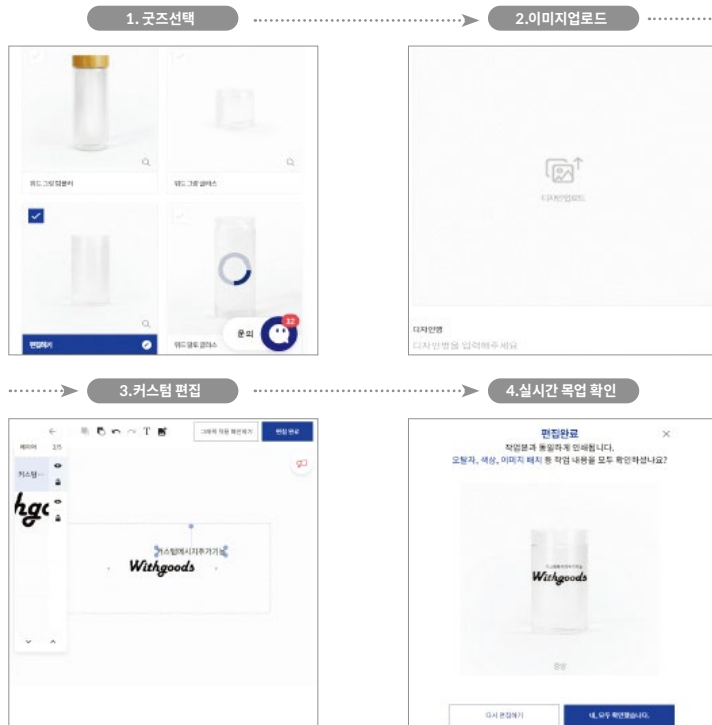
1. 굿즈선택

2.이미지업로드

위드그린텀블러

위드그린글라스

편집하기

위드글로글라스

문의

32

디자인업로드

디자인명

디자인명을 입력해주세요

3.커스텀 편집

4.실시간 목업 확인

레이어

커스텀...

hgc

그래픽 작업 확인하기

편집완료

커스텀메시지추가기능

Withgoods

편집완료

작업분과 동일하게 인쇄됩니다.

오탈자, 색상, 이미지 배치 등 작업 내용을 모두 확인하셨나요?

Withgoods

정상

다시 편집하기

네, 모두 확인했습니다.